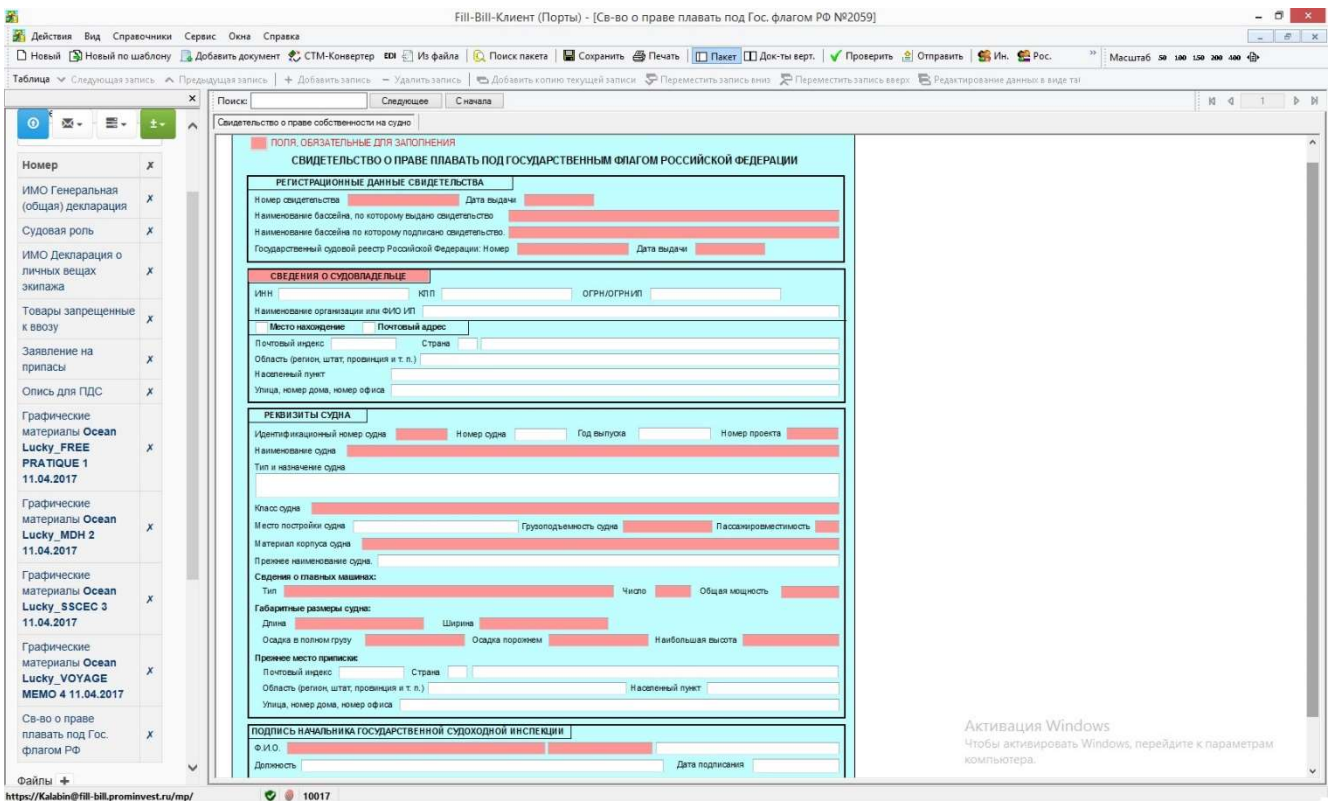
Fill-Bill-Клиент (Порты) - [Св-во о праве плавать под Гос. флагом РФ №2059]

Действия Вид Справочники Сервис Окна Справка

Новый | Новый по шаблону | Добавить документ | СТМ-Конвертер | EDI | Из файла | Поиск пакета | Сохранить | Печать | Пакет | Док-ты верт. | Проверить | Отправить | Ин. | Рос. | Масштаб 50 100 150 200 400

Таблица | Следующая запись | Предыдущая запись | + Добавить запись | − Удалить запись | Добавить копию текущей записи | Переместить запись вниз | Переместить запись вверх | Редактирование данных в виде таб

Поиск: | Следующее | С начала

Свидетельство о праве собственности на судно

| Номер | ✗ |
|---|---|
| ИМО Генеральная (общая) декларация | ✗ |
| Судовая роль | ✗ |
| ИМО Декларация о личных вещах экипажа | ✗ |
| Товары запрещенные к ввозу | ✗ |
| Заявление на припасы | ✗ |
| Опись для ПДС | ✗ |
| Графические материалы **Ocean Lucky_FREE PRATIQUE 1 11.04.2017** | ✗ |
| Графические материалы **Ocean Lucky_MDH 2 11.04.2017** | ✗ |
| Графические материалы **Ocean Lucky_SSCEC 3 11.04.2017** | ✗ |
| Графические материалы **Ocean Lucky_VOYAGE MEMO 4 11.04.2017** | ✗ |
| Св-во о праве плавать под Гос. флагом РФ | ✗ |

Файлы +

ПОЛЯ, ОБЯЗАТЕЛЬНЫЕ ДЛЯ ЗАПОЛНЕНИЯ

СВИДЕТЕЛЬСТВО О ПРАВЕ ПЛАВАТЬ ПОД ГОСУДАРСТВЕННЫМ ФЛАГОМ РОССИЙСКОЙ ФЕДЕРАЦИИ

РЕГИСТРАЦИОННЫЕ ДАННЫЕ СВИДЕТЕЛЬСТВА
Номер свидетельства | Дата выдачи
Наименование бассейна, по которому выдано свидетельство
Наименование бассейна по которому подписано свидетельство.
Государственный судовой реестр Российской Федерации: Номер | Дата выдачи

СВЕДЕНИЯ О СУДОВЛАДЕЛЬЦЕ
ИНН | КПП | ОГРН/ОГРНИП
Наименование организации или ФИО ИП
Место нахождение | Почтовый адрес
Почтовый индекс | Страна
Область (регион, штат, провинция и т. п.)
Населенный пункт
Улица, номер дома, номер офиса

РЕКВИЗИТЫ СУДНА
Идентификационный номер судна | Номер судна | Год выпуска | Номер проекта
Наименование судна
Тип и назначение судна
Класс судна
Место постройки судна | Грузоподъемность судна | Пассажировместимость
Материал корпуса судна
Прежнее наименование судна.
Сведения о главных машинах:
Тип | Число | Общая мощность
Габаритные размеры судна:
Длина | Ширина
Осадка в полном грузу | Осадка порожнем | Наибольшая высота
Прежнее место приписки:
Почтовый индекс | Страна
Область (регион, штат, провинция и т. п.) | Населенный пункт
Улица, номер дома, номер офиса

ПОДПИСЬ НАЧАЛЬНИКА ГОСУДАРСТВЕННОЙ СУДОХОДНОЙ ИНСПЕКЦИИ
Ф.И.О.
Должность | Дата подписания

Активация Windows
Чтобы активировать Windows, перейдите к параметрам компьютера.

https://Kalabin@fill-bill.prominvest.ru/mp/ | 10017